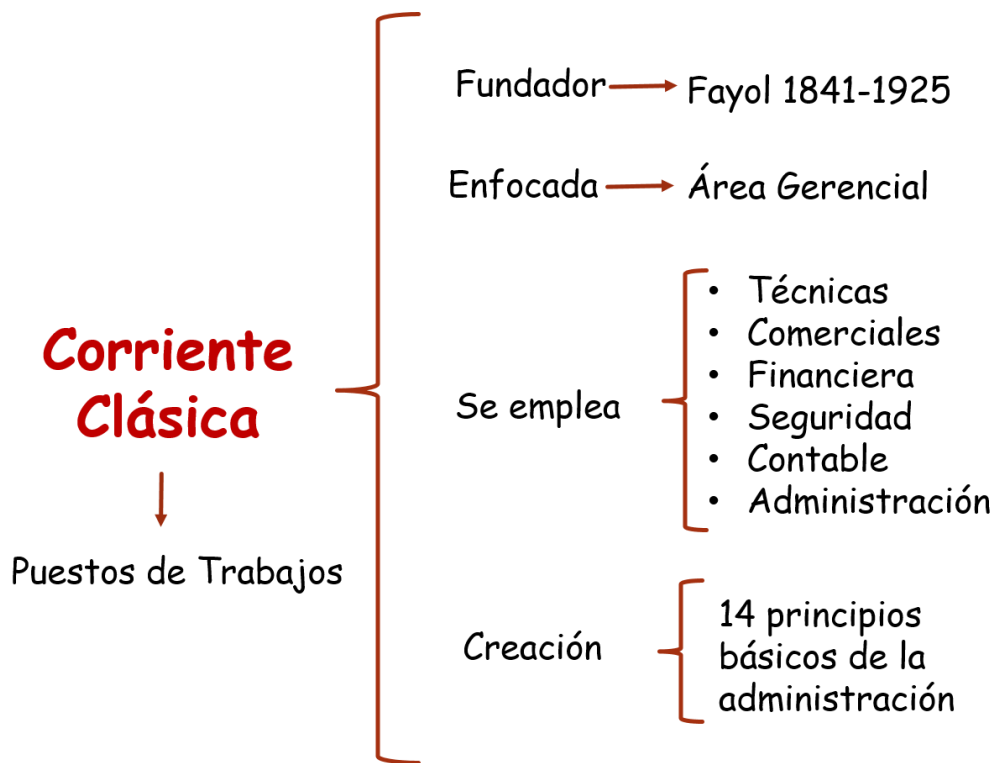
Corriente Clásica

Puestos de Trabajos

Fundador → Fayol 1841-1925

Enfocada → Área Gerencial

Se emplea
- Técnicas
- Comerciales
- Financiera
- Seguridad
- Contable
- Administración

Creación
14 principios básicos de la administración